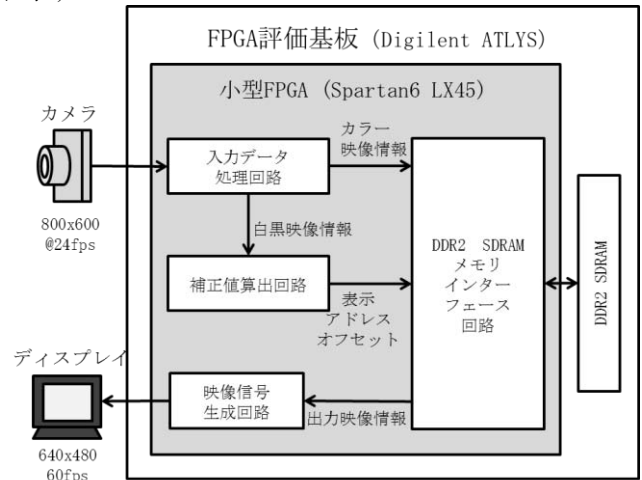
FPGA評価基板 (Digilent ATLYS)

小型FPGA (Spartan6 LX45)

カメラ

800x600
@24fps

入力データ
処理回路

カラー
映像情報

白黒映像情報

補正値算出回路

表示
アドレス
オフセット

DDR2 SDRAM
メモリ
インター
フェース
回路

DDR2 SDRAM

ディスプレイ

640x480
60fps

映像信号
生成回路

出力映像情報